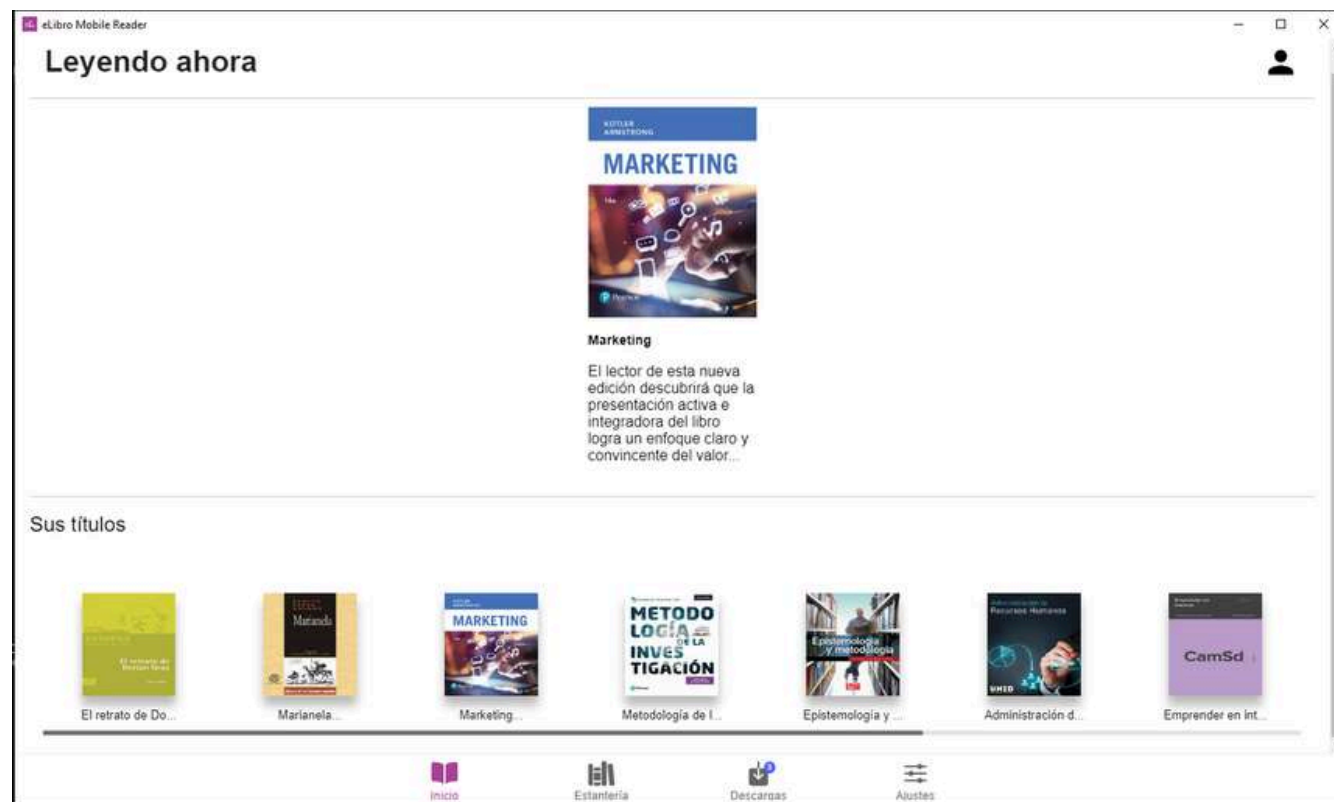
eLibro Mobile Reader

Leyendo ahora

KOTLER ARMSTRONG

MARKETING

Marketing

El lector de esta nueva edición descubrirá que la presentación activa e integradora del libro logra un enfoque claro y convincente del valor...

Sus títulos

El retrato de Do...

Marianela

Marianela...

MARKETING

Marketing...

METODOLOGÍA DE LA INVESTIGACIÓN

Metodología de l...

Epistemología y metodología

Epistemología y ...

Administración d...

CamSd

Emprender en int...

Inicio

Estantería

Descargas

Ajustes